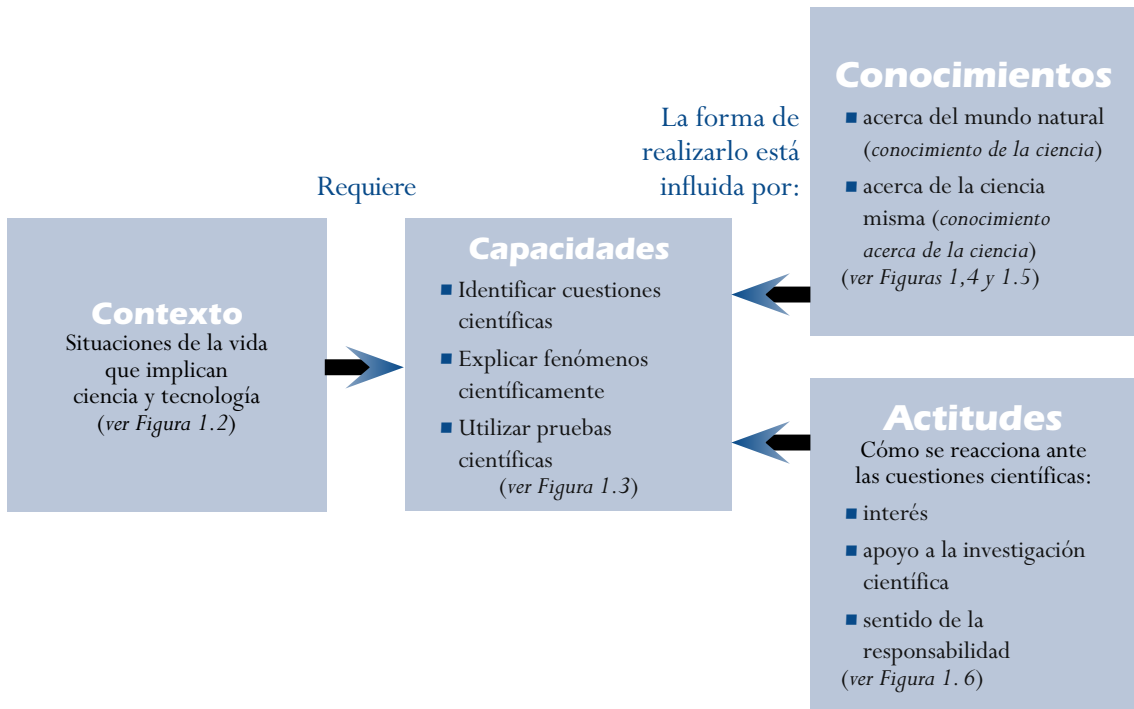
Conocimientos
- acerca del mundo natural (conocimiento de la ciencia)
- acerca de la ciencia misma (conocimiento acerca de la ciencia)
(ver Figuras 1,4 y 1.5)

La forma de realizarlo está influida por:

Requiere

Contexto
Situaciones de la vida que implican ciencia y tecnología
(ver Figura 1.2)

Capacidades
- Identificar cuestiones científicas
- Explicar fenómenos científicamente
- Utilizar pruebas científicas
(ver Figura 1.3)

Actitudes
Cómo se reacciona ante las cuestiones científicas:
- interés
- apoyo a la investigación científica
- sentido de la responsabilidad
(ver Figura 1. 6)